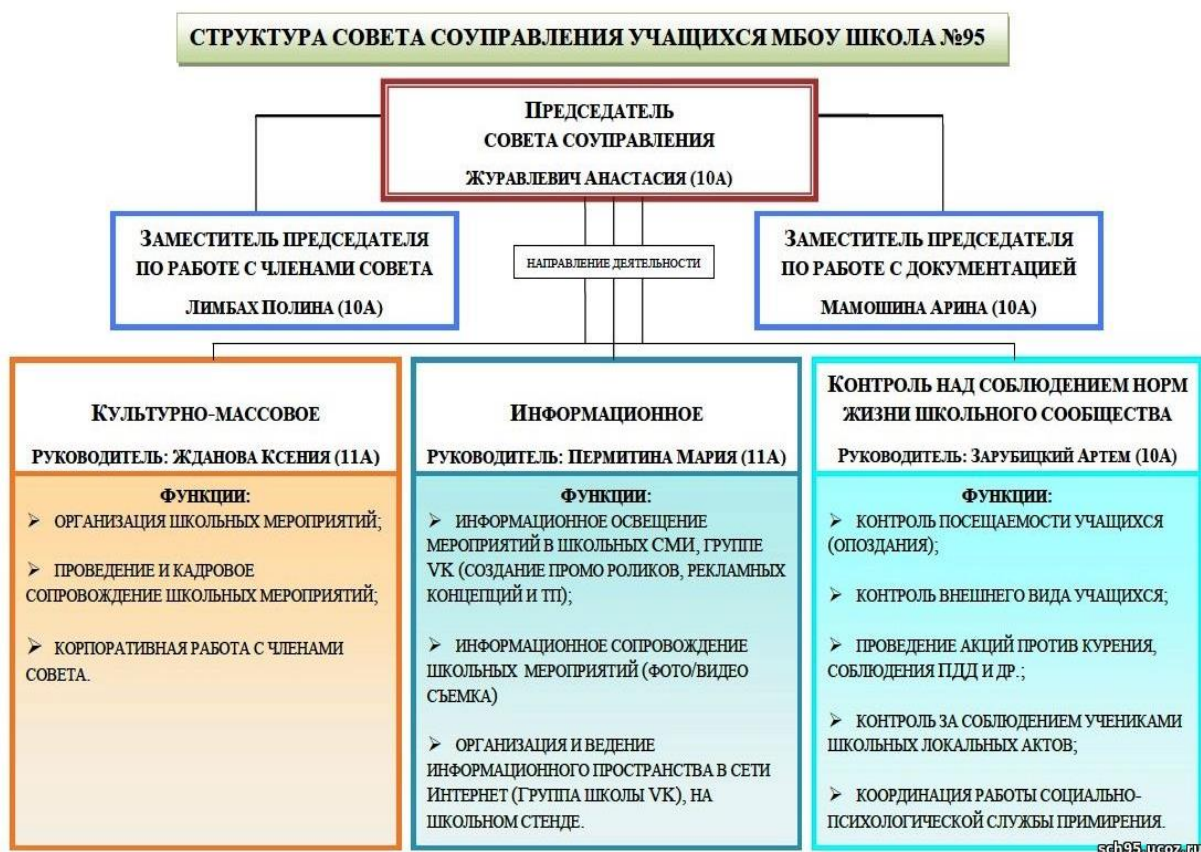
СТРУКТУРА СОВЕТА СОУПРАВЛЕНИЯ УЧАЩИХСЯ МБОУ ШКОЛА №95

ПРЕДСЕДАТЕЛЬ СОВЕТА СОУПРАВЛЕНИЯ
ЖУРАВЛЕВИЧ АНАСТАСИЯ (10А)

ЗАМЕСТИТЕЛЬ ПРЕДСЕДАТЕЛЯ ПО РАБОТЕ С ЧЛЕНАМИ СОВЕТА
ЛИМБАХ ПОЛИНА (10А)

НАПРАВЛЕНИЕ ДЕЯТЕЛЬНОСТИ

ЗАМЕСТИТЕЛЬ ПРЕДСЕДАТЕЛЯ ПО РАБОТЕ С ДОКУМЕНТАЦИЕЙ
МАМОШИНА АРИНА (10А)

КУЛЬТУРНО-МАССОВОЕ
РУКОВОДИТЕЛЬ: ЖДАНОВА КСЕНИЯ (11А)
ФУНКЦИИ:
➢ ОРГАНИЗАЦИЯ ШКОЛЬНЫХ МЕРОПРИЯТИЙ;
➢ ПРОВЕДЕНИЕ И КАДРОВОЕ СОПРОВОЖДЕНИЕ ШКОЛЬНЫХ МЕРОПРИЯТИЙ;
➢ КОРПОРАТИВНАЯ РАБОТА С ЧЛЕНАМИ СОВЕТА.

ИНФОРМАЦИОННОЕ
РУКОВОДИТЕЛЬ: ПЕРМИТИНА МАРИЯ (11А)
ФУНКЦИИ:
➢ ИНФОРМАЦИОННОЕ ОСВЕЩЕНИЕ МЕРОПРИЯТИЙ В ШКОЛЬНЫХ СМИ, ГРУППЕ VK (СОЗДАНИЕ ПРОМО РОЛИКОВ, РЕКЛАМНЫХ КОНЦЕПЦИЙ И ТП);
➢ ИНФОРМАЦИОННОЕ СОПРОВОЖДЕНИЕ ШКОЛЬНЫХ МЕРОПРИЯТИЙ (ФОТО/ВИДЕО СЪЕМКА)
➢ ОРГАНИЗАЦИЯ И ВЕДЕНИЕ ИНФОРМАЦИОННОГО ПРОСТРАНСТВА В СЕТИ ИНТЕРНЕТ (ГРУППА ШКОЛЫ VK), НА ШКОЛЬНОМ СТЕНДЕ.

КОНТРОЛЬ НАД СОБЛЮДЕНИЕМ НОРМ ЖИЗНИ ШКОЛЬНОГО СООБЩЕСТВА
РУКОВОДИТЕЛЬ: ЗАРУБИЦКИЙ АРТЕМ (10А)
ФУНКЦИИ:
➢ КОНТРОЛЬ ПОСЕЩАЕМОСТИ УЧАЩИХСЯ (ОПОЗДАНИЯ);
➢ КОНТРОЛЬ ВНЕШНЕГО ВИДА УЧАЩИХСЯ;
➢ ПРОВЕДЕНИЕ АКЦИЙ ПРОТИВ КУРЕНИЯ, СОБЛЮДЕНИЯ ПДД И ДР.;
➢ КОНТРОЛЬ ЗА СОБЛЮДЕНИЕМ УЧЕНИКАМИ ШКОЛЬНЫХ ЛОКАЛЬНЫХ АКТОВ;
➢ КООРДИНАЦИЯ РАБОТЫ СОЦИАЛЬНО-ПСИХОЛОГИЧЕСКОЙ СЛУЖБЫ ПРИМИРЕНИЯ.

sch95.ucoz.ru